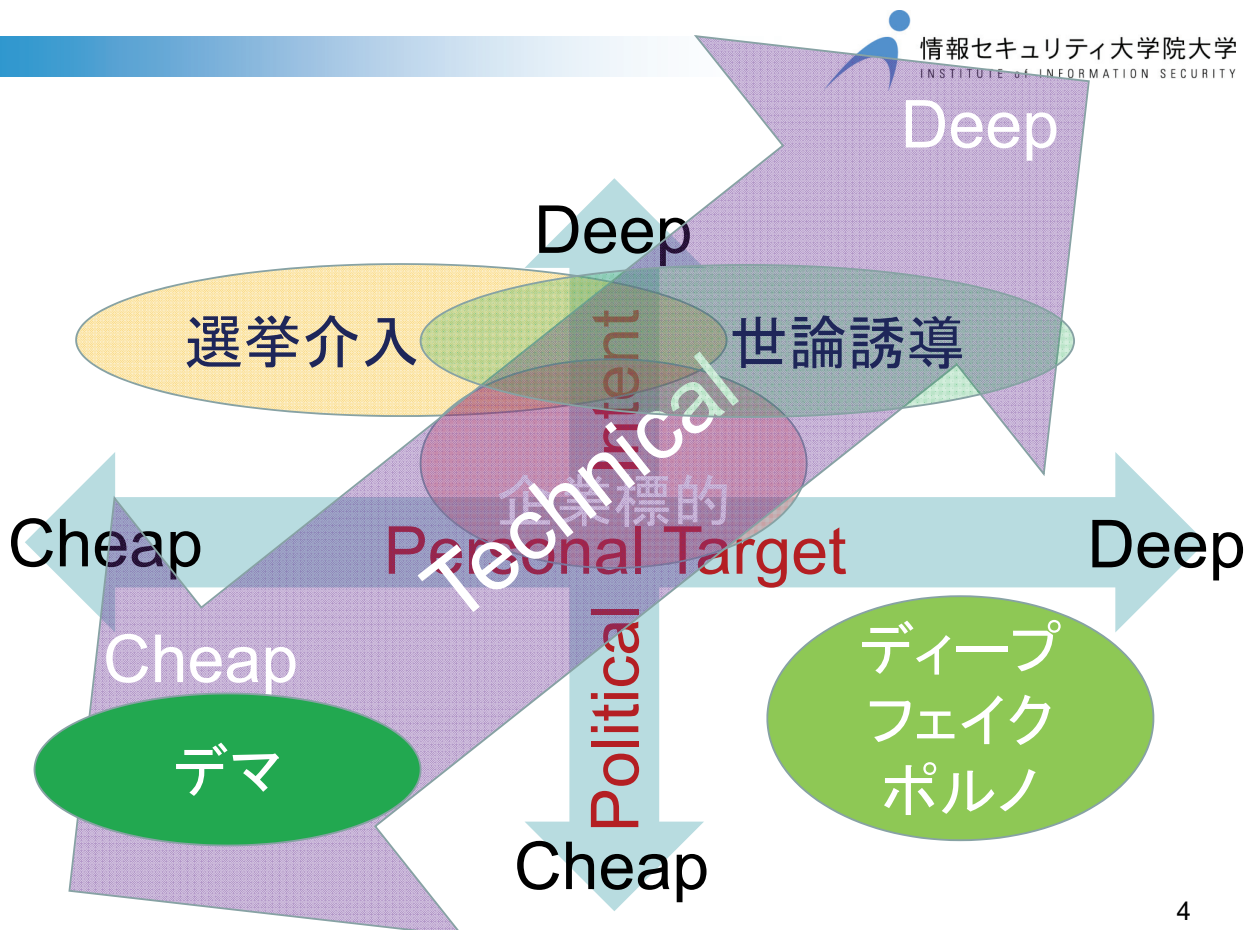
情報セキュリティ大学院大学
INSTITUTE of INFORMATION SECURITY

Deep

Deep

選挙介入

世論誘導

Political Content

Technical

企業標的

Cheap

Personal Target

Deep

Cheap

ディープ
フェイク
ポルノ

デマ

Cheap

4